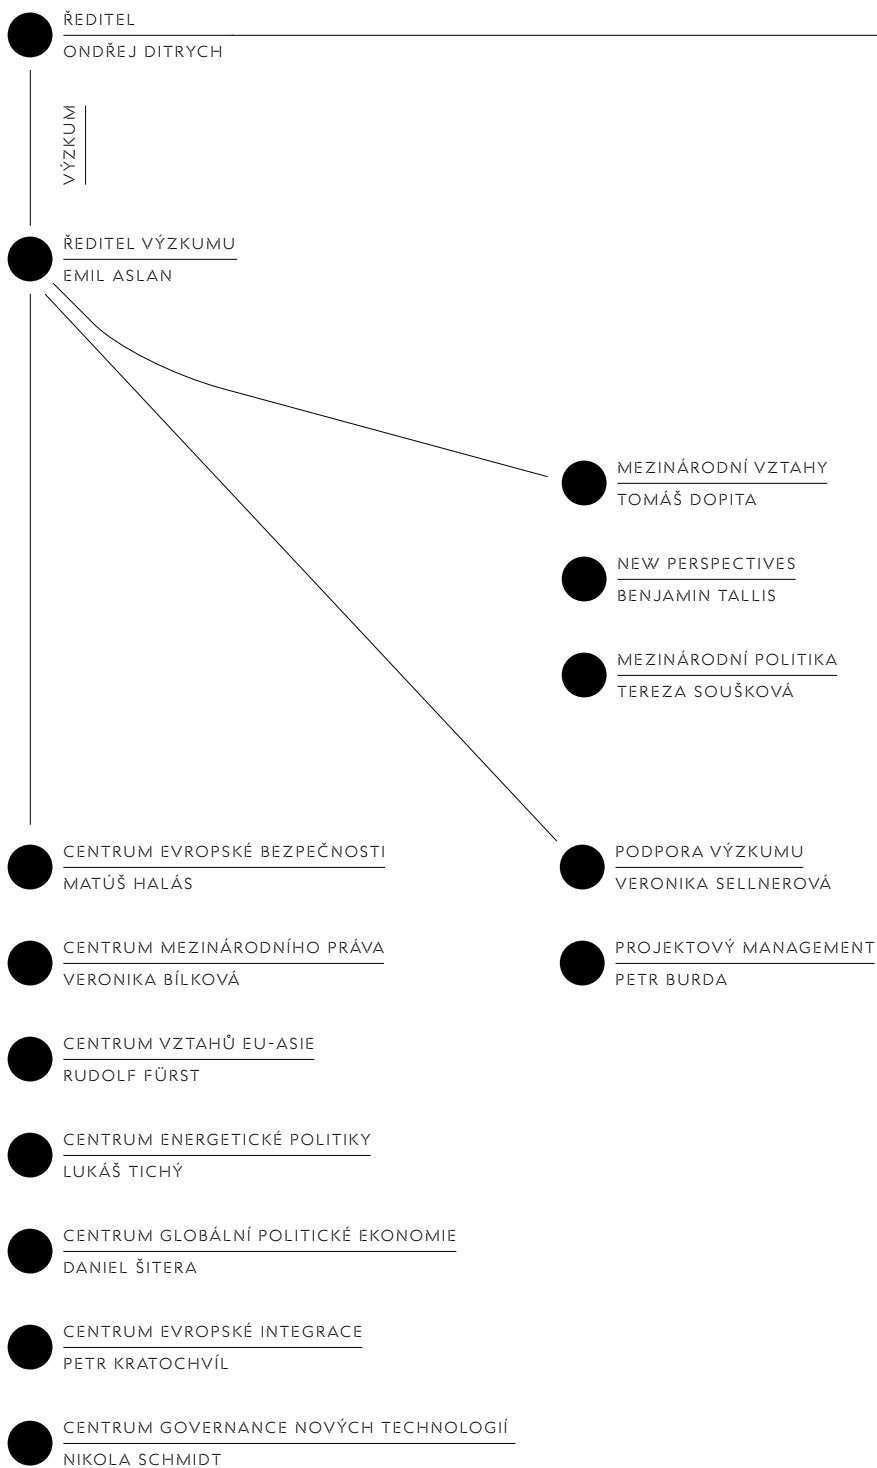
ŘEDITEL
ONDŘEJ DITRYCH

VÝZKUM

ŘEDITEL VÝZKUMU
EMIL ASLAN

MEZINÁRODNÍ VZTAHY
TOMÁŠ DOPITA

NEW PERSPECTIVES
BENJAMIN TALLIS

MEZINÁRODNÍ POLITIKA
TEREZA SOUŠKOVÁ

CENTRUM EVROPSKÉ BEZPEČNOSTI
MATÚŠ HALÁS

PODPORA VÝZKUMU
VERONIKA SELLNEROVÁ

CENTRUM MEZINÁRODNÍHO PRÁVA
VERONIKA BÍLKOVÁ

PROJEKTOVÝ MANAGEMENT
PETR BURDA

CENTRUM VZTAHŮ EU-ASIE
RUDOLF FÜRST

CENTRUM ENERGETICKÉ POLITIKY
LUKÁŠ TICHÝ

CENTRUM GLOBÁLNÍ POLITICKÉ EKONOMIE
DANIEL ŠITERA

CENTRUM EVROPSKÉ INTEGRACE
PETR KRATOCHVÍL

CENTRUM GOVERNANCE NOVÝCH TECHNOLOGIÍ
NIKOLA SCHMIDT